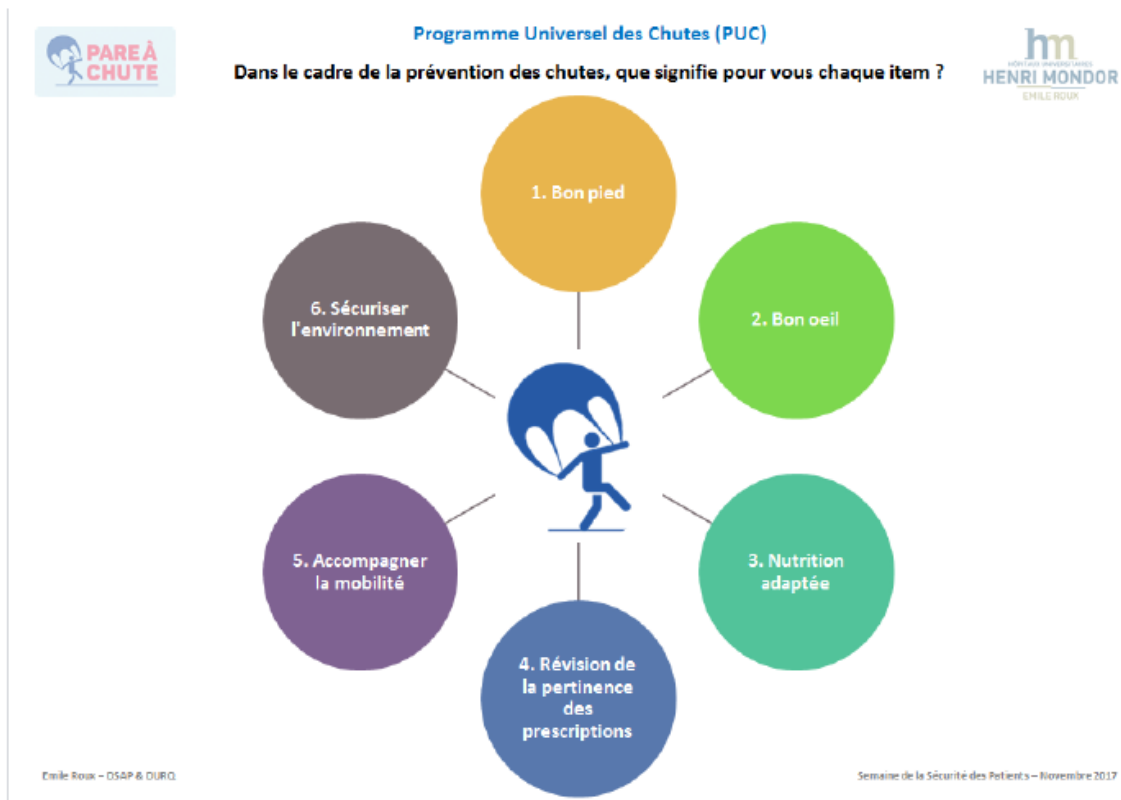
PARE À CHUTE

Programme Universel des Chutes (PUC)

Dans le cadre de la prévention des chutes, que signifie pour vous chaque item ?

hm
HÔPITAUX UNIVERSITAIRES
HENRI MONDOR
EMILE ROUX

1. Bon pied

2. Bon oeil

3. Nutrition adaptée

4. Révision de la pertinence des prescriptions

5. Accompagner la mobilité

6. Sécuriser l'environnement

Emile Roux – DSAP & DURQ

Semaine de la Sécurité des Patients – Novembre 2017